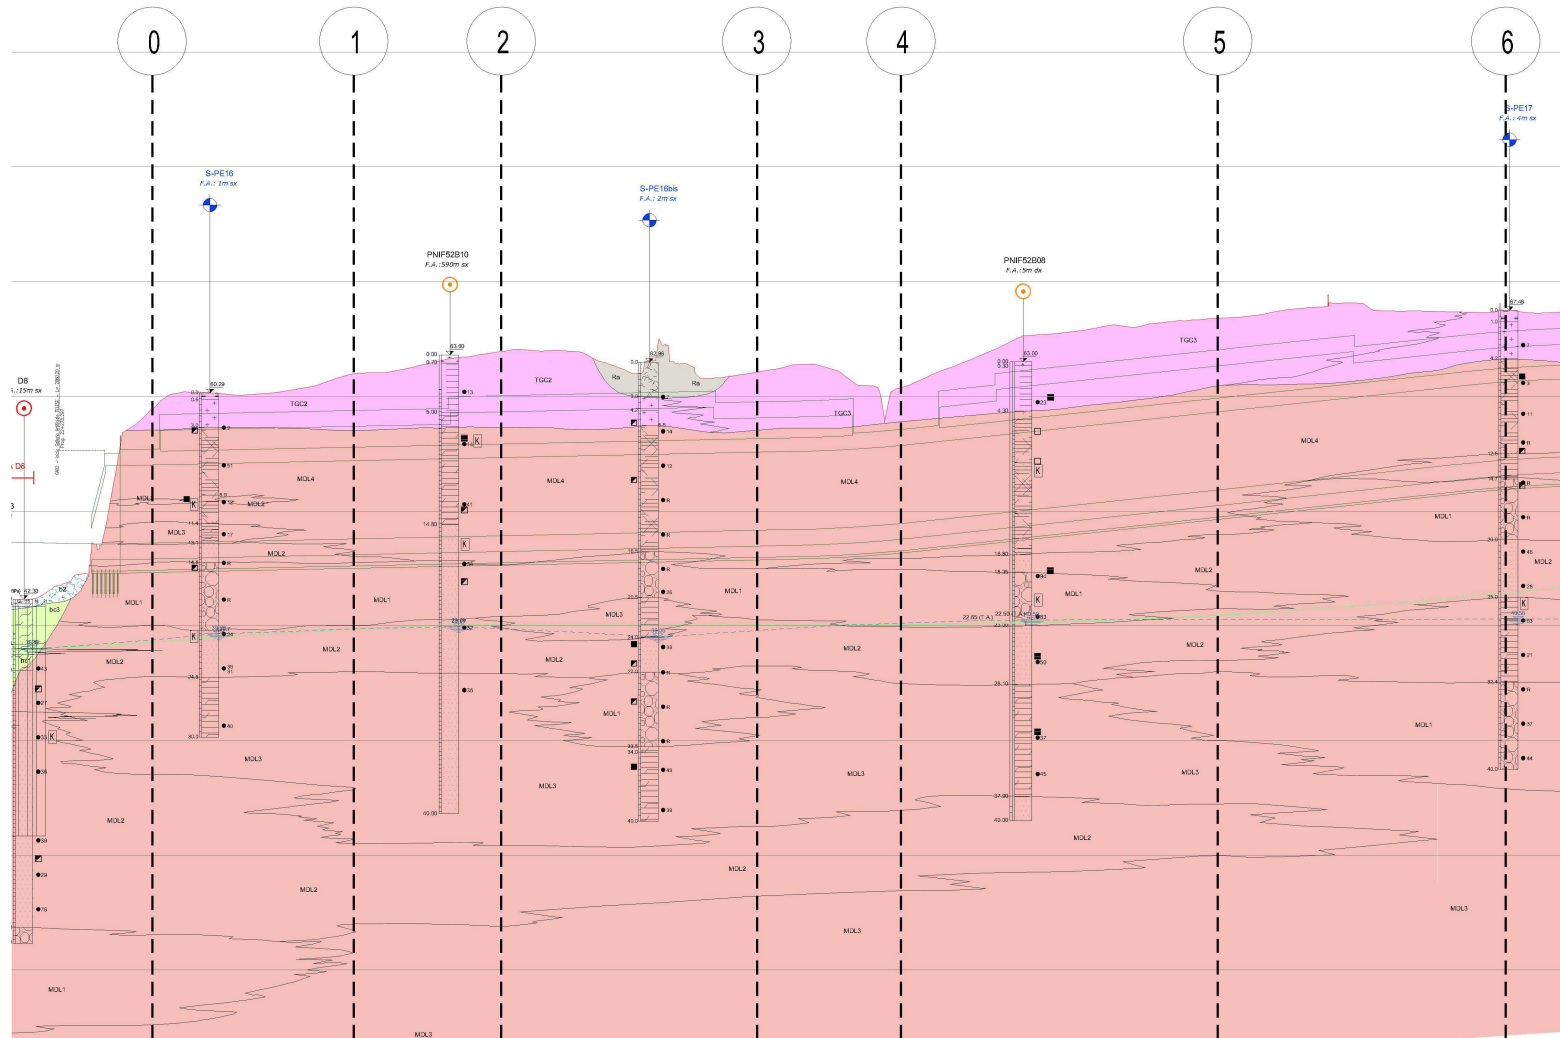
0 1 2 3 4 5 6

S-PE16
F.A.: 1m sx

S-PE16bis
F.A.: 2m sx

S-PE17
F.A.: 4m sx

PNIF52B10
F.A.: 590m sx

PNIF52B08
F.A.: 5m dx

D8
F.A.: 25m sx

TGC2
TGC2
TGC3
TGC3
Ra
Ra

MDL4
MDL4
MDL4
MDL4
MDL4

MDL3
MDL2
MDL2
MDL1
MDL1
MDL1
MDL1
MDL1
MDL2
MDL2
MDL2
MDL2
MDL2
MDL2
MDL3
MDL3
MDL1
MDL1
MDL2
MDL3
MDL3
MDL3
MDL3
MDL2
MDL2
MDL2
MDL2
MDL1
MDL3
MDL3
MDL3
MDL1

bc3
b2

80.29
83.60
82.99
83.09
87.49
82.30

0.00
0.70
5.00
14.80
40.00
22.09

0.00
0.30
4.30
16.80
18.35
22.65 (T.A.)
22.50
23.00
28.10
37.80
40.00

40.0
30.0
24.5
11.4

K
K
K
K
K
K
K
K